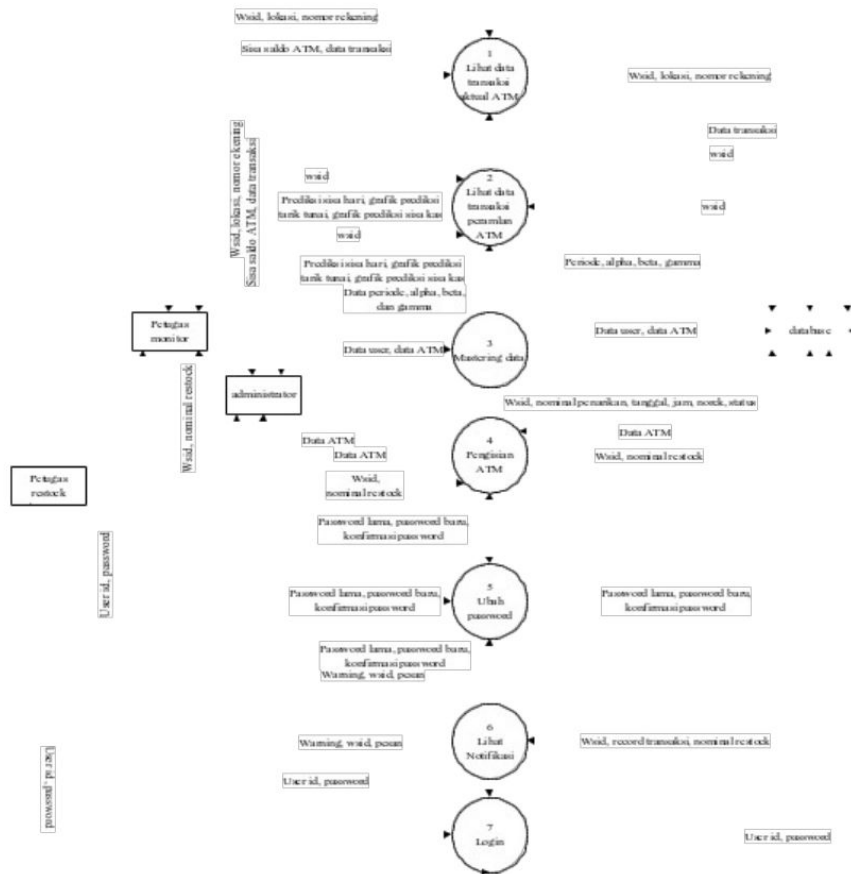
Wsid, lokasi, nomor rekening

Sisa saldo ATM, data transaksi

1
Lihat data transaksi aktual ATM

Wsid, lokasi, nomor rekening

Wsid, lokasi, nomor rekening
Sisa saldo ATM, data transaksi

Data transaksi

wsid

wsid

2
Lihat data transaksi peramalan ATM

Prediksi sisa hari, grafik prediksi tarik tunai, grafik prediksi sisa kas

wsid

wsid

Prediksi sisa hari, grafik prediksi tarik tunai, grafik prediksi sisa kas

Periode, alpha, beta, gamma

Data periode, alpha, beta, dan gamma

Petugas monitor

3
Mastering data

Data user, data ATM

Data user, data ATM

database

administrator

Wsid, nominal restock

Wsid, nominal penarikan, tanggal, jam, norek, status

Data ATM

Data ATM

4
Pengisian ATM

Data ATM

Data ATM

Wsid, nominal restock

Petugas restock

Wsid, nominal restock

Password lama, password baru, konfirmasi password

User id, password

Password lama, password baru, konfirmasi password

5
Ubah password

Password lama, password baru, konfirmasi password

Password lama, password baru, konfirmasi password

Warning, wsid, pesan

6
Lihat Notifikasi

Warning, wsid, pesan

Wsid, record transaksi, nominal restock

User id, password

User id, password

7
Login

User id, password